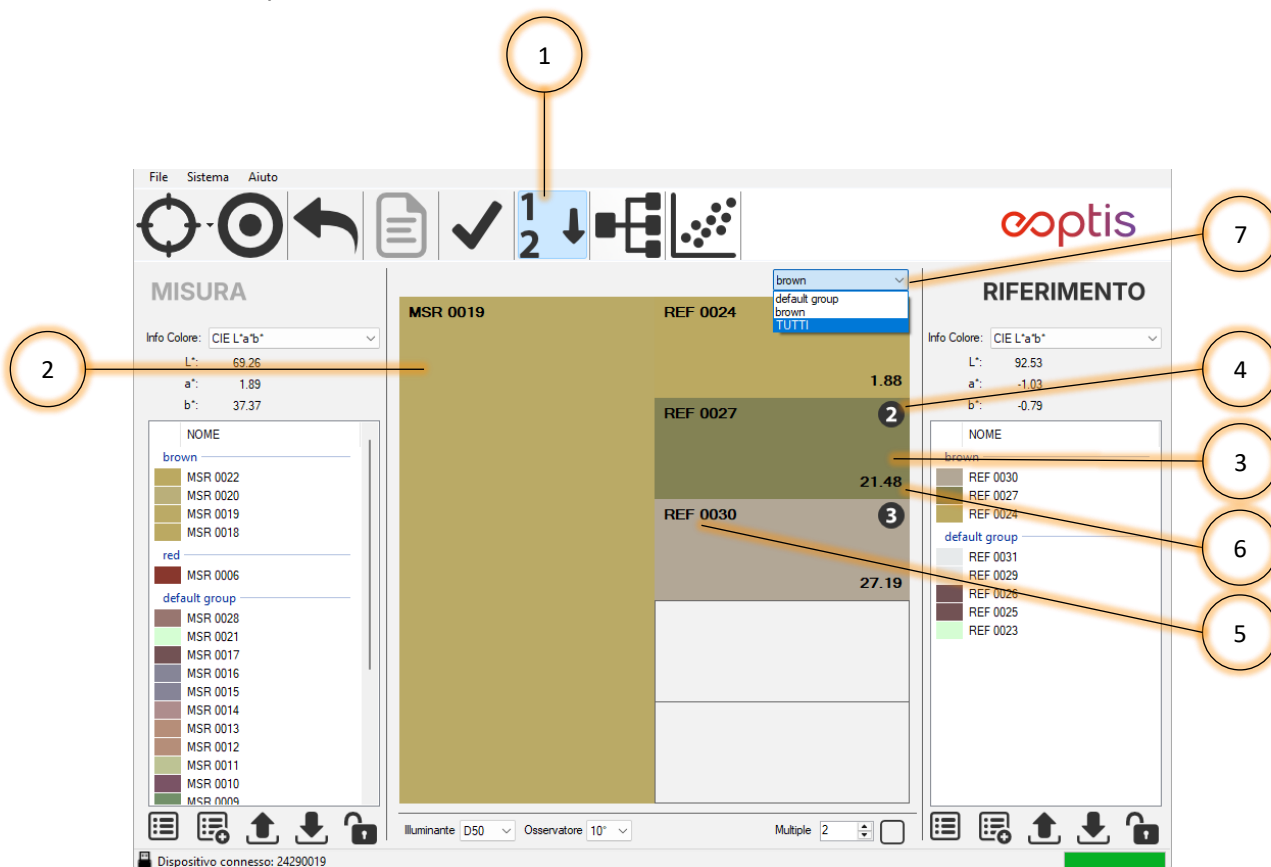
1

File Sistema Aiuto

optis

7

brown
default group
brown
TUTTI

MISURA

RIFERIMENTO

Info Colore: CIE L*a*b*

2

L*: 69.26
a*: 1.89
b*: 37.37

NOME
brown
MSR 0022
MSR 0020
MSR 0019
MSR 0018
red
MSR 0006
default group
MSR 0028
MSR 0021
MSR 0017
MSR 0016
MSR 0015
MSR 0014
MSR 0013
MSR 0012
MSR 0011
MSR 0010
MSR 0009

MSR 0019

REF 0024

1.88

REF 0027

2

21.48

REF 0030

3

27.19

4

3

6

5

Info Colore: CIE L*a*b*
L*: 92.53
a*: -1.03
b*: -0.79

NOME
brown
REF 0030
REF 0027
REF 0024
default group
REF 0031
REF 0029
REF 0026
REF 0025
REF 0023

Illuminante D50 Osservatore 10° Multiple 2

Dispositivo connesso: 24290019